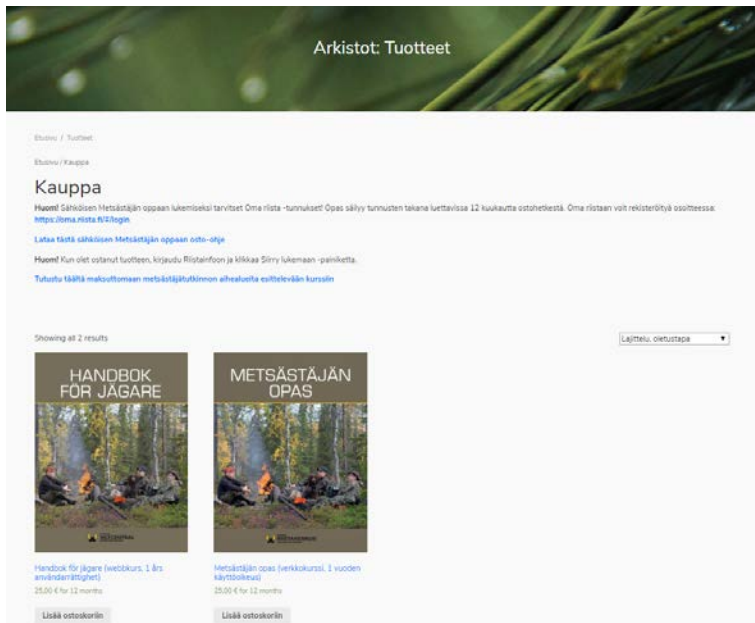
Arkistot: Tuotteet

Etusivu / Tuotteet

Etusivu / Kauppa

Kauppa

Huom! Sähköisen Metsästäjän oppaan lukemiseksi tarvitset Oma riista -tunnukset! Opas säilyy tunnusten takana luettavissa 12 kuukautta ostohetkestä. Oma riistaan voit rekisteröityä osoitteessa: https://oma.riista.fi/#/login

Lataa tästä sähköisen Metsästäjän oppaan osto-ohje

Huom! Kun olet ostanut tuotteen, kirjaudu Riistainfoon ja klikkaa Siirry lukemaan -painiketta.

Tutustu täältä maksuttomaan metsästäjätutkinnon aihealueita esittelevään kurssiin

Showing all 2 results

Lajittelu, oletustapa

HANDBOK FÖR JÄGARE

METSÄSTÄJÄN OPAS

Handbok för jägare (webbkurs, 1 års användarrättighet)
25,00 € for 12 months
Lisää ostoskoriin

Metsästäjän opas (verkkokurssi, 1 vuoden käyttöoikeus)
25,00 € for 12 months
Lisää ostoskoriin